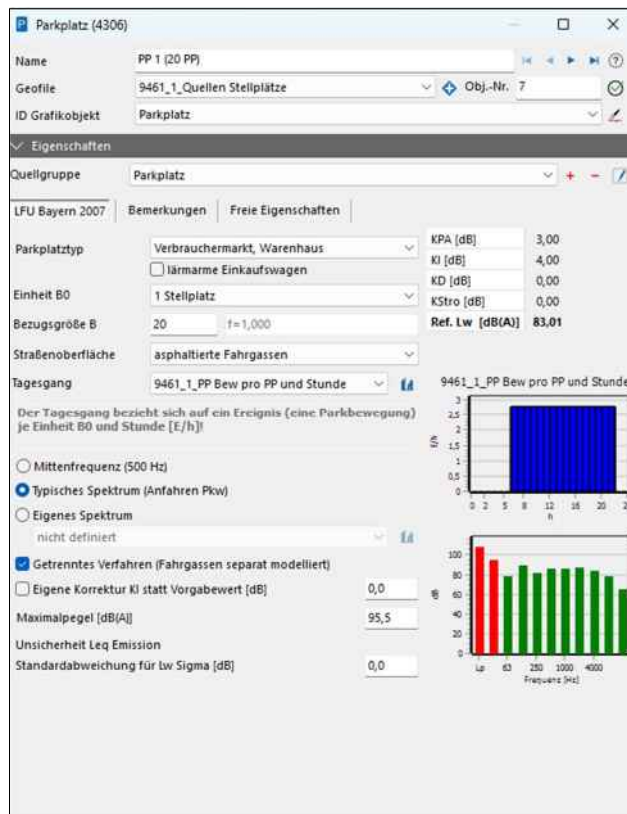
Parkplatz (4306)

Name PP 1 (20 PP)

Geofile 9461_1_Quellen Stellplätze Obj.-Nr. 7

ID Grafikobjekt Parkplatz

Eigenschaften

Quellgruppe Parkplatz

LFU Bayern 2007 | Bemerkungen | Freie Eigenschaften

Parkplatztyp Verbrauchermarkt, Warenhaus

lärmarme Einkaufswagen

Einheit B0 1 Stellplatz

Bezugsgröße B 20 f=1,000

Straßenoberfläche asphaltierte Fahrgassen

Tagesgang 9461_1_PP Bew pro PP und Stunde

| KPA [dB] | 3,00 |
|---|---|
| KI [dB] | 4,00 |
| KD [dB] | 0,00 |
| KStro [dB] | 0,00 |
| Ref. Lw [dB(A)] | 83,01 |

9461_1_PP Bew pro PP und Stunde

3
2,5
2
1,5
1
0,5
0
E/h
0 2 5 8 12 16 20 2
h

Der Tagesgang bezieht sich auf ein Ereignis (eine Parkbewegung) je Einheit B0 und Stunde [E/h]!

Mittenfrequenz (500 Hz)

Typisches Spektrum (Anfahren Pkw)

Eigenes Spektrum

nicht definiert

Getrenntes Verfahren (Fahrgassen separat modelliert)

Eigene Korrektur KI statt Vorgabewert [dB] 0,0

Maximalpegel [dB(A)] 95,5

Unsicherheit Leq Emission

Standardabweichung für Lw Sigma [dB] 0,0

100
80
60
40
20
0
dB
Lp 63 250 1000 4000
Frequenz [Hz]